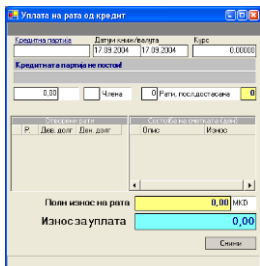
Уплата на рата од кредит

Кредитна партија
Датум књиж/валута
17.09.2004
17.09.2004
Курс
0,00000

Кредитната партија не постои!

0,00
Члена
0
Рати, пост.доспеани
0

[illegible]
Р.
Дев. долг
Ден. долг
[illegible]
Опис
Износ

Полн износ на рата
0,00
МКД
Износ за уплата
0,00

Сними